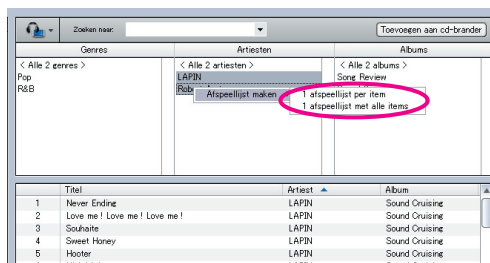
Zoeken naar:

Toevoegen aan cd-brander

Genres

Artiesten

Albums

< Alle 2 genres >
Pop
R&B

< Alle 2 artiesten >
LAPIN
Robe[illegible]

< Alle 2 albums >
Song Review

Afspeellijst maken

1 afspeellijst per item
1 afspeellijst met alle items

| | Titel | Artiest | Album |
|---|---|---|---|
| 1 | Never Ending | LAPIN | Sound Cruising |
| 2 | Love me ! Love me ! Love me ! | LAPIN | Sound Cruising |
| 3 | Souhaite | LAPIN | Sound Cruising |
| 4 | Sweet Honey | LAPIN | Sound Cruising |
| 5 | Hooter | LAPIN | Sound Cruising |